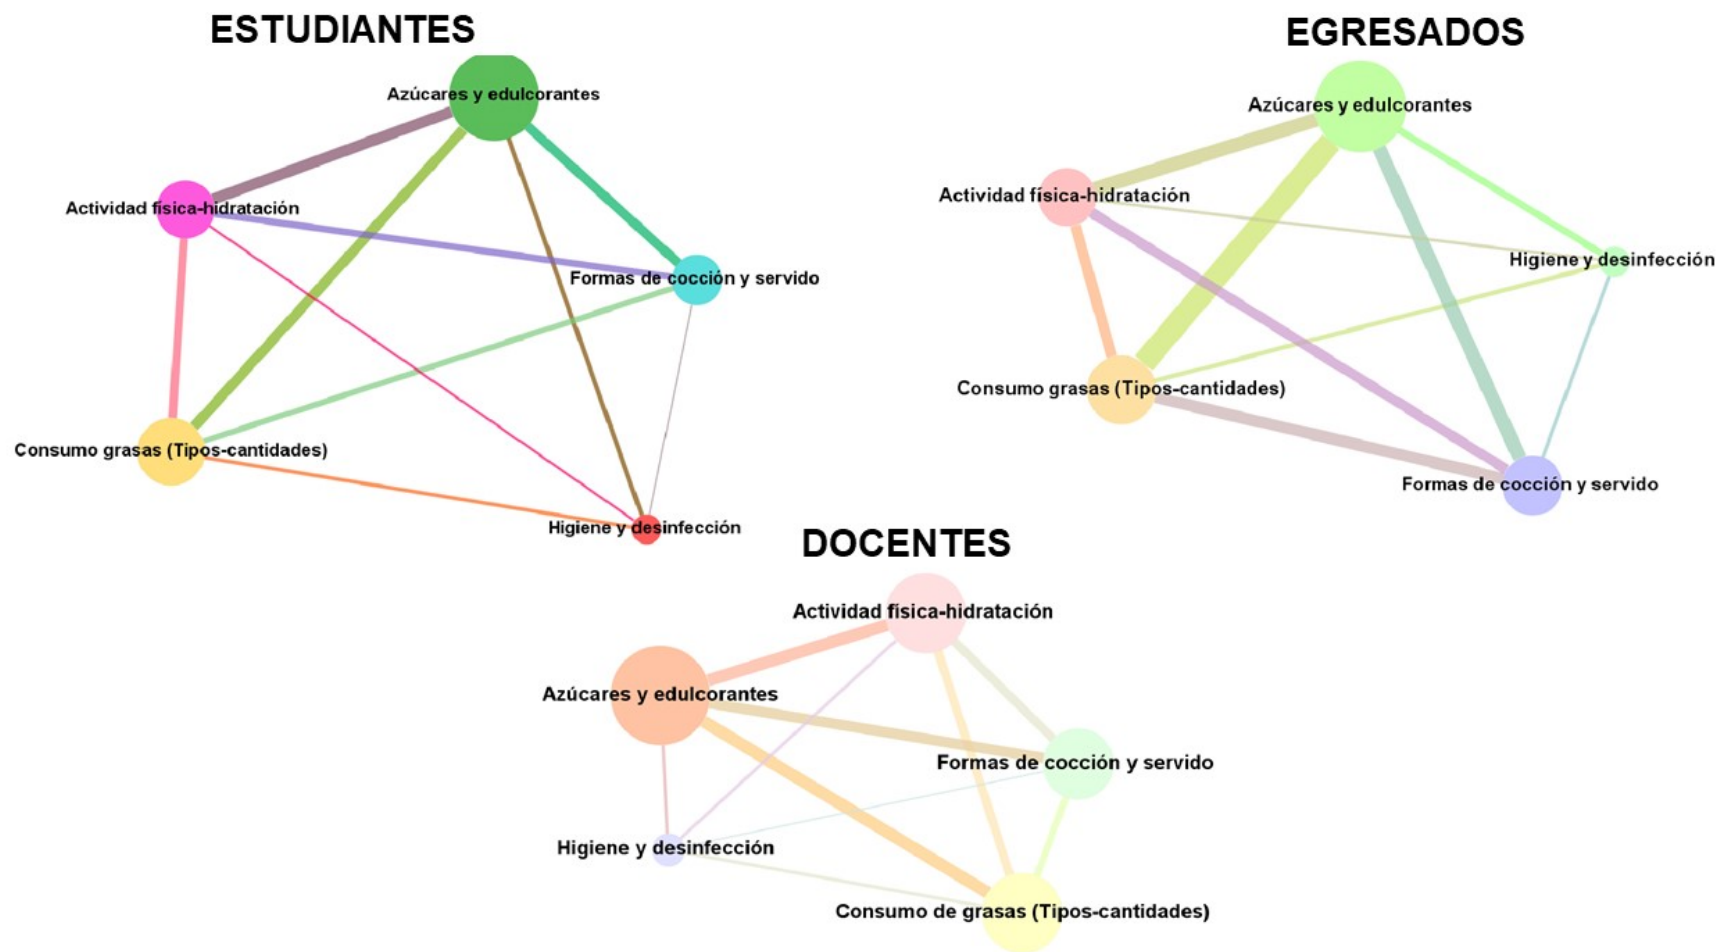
ESTUDIANTES

Azúcares y edulcorantes

Actividad física-hidratación

Formas de cocción y servido

Consumo grasas (Tipos-cantidades)

Higiene y desinfección

EGRESADOS

Azúcares y edulcorantes

Actividad física-hidratación

Higiene y desinfección

Consumo grasas (Tipos-cantidades)

Formas de cocción y servido

DOCENTES

Actividad física-hidratación

Azúcares y edulcorantes

Formas de cocción y servido

Higiene y desinfección

Consumo de grasas (Tipos-cantidades)